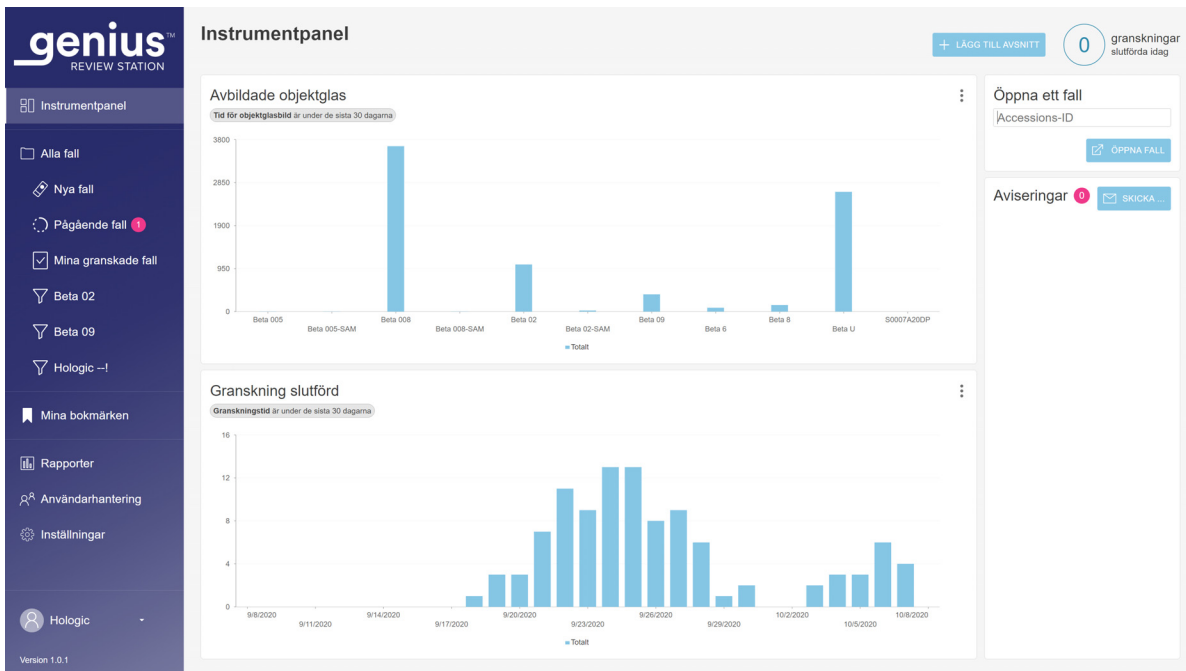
genius™
REVIEW STATION

Instrumentpanel

Alla fall

Nya fall

Pågående fall 1

Mina granskade fall

Beta 02

Beta 09

Hologic --!

Mina bokmärken

Rapporter

Användarhantering

Inställningar

Hologic

Version 1.0.1

Instrumentpanel

LÄGG TILL AVSNITT

0 granskningar slutförda idag

Avbildade objektglas

Tid för objektglasbild är under de sista 30 dagarna

3800
2850
1900
950
0

Beta 005
Beta 005-SAM
Beta 008
Beta 008-SAM
Beta 02
Beta 02-SAM
Beta 09
Beta 6
Beta 8
Beta U
S0007A20DP

Totalt

Granskning slutförd

Granskningstid är under de sista 30 dagarna

16
12
8
4
0

9/8/2020
9/11/2020
9/14/2020
9/17/2020
9/20/2020
9/23/2020
9/26/2020
9/29/2020
10/2/2020
10/5/2020
10/8/2020

Totalt

Öppna ett fall

Accessions-ID

ÖPPNA FALL

Aviseringar 0

SKICKA ...